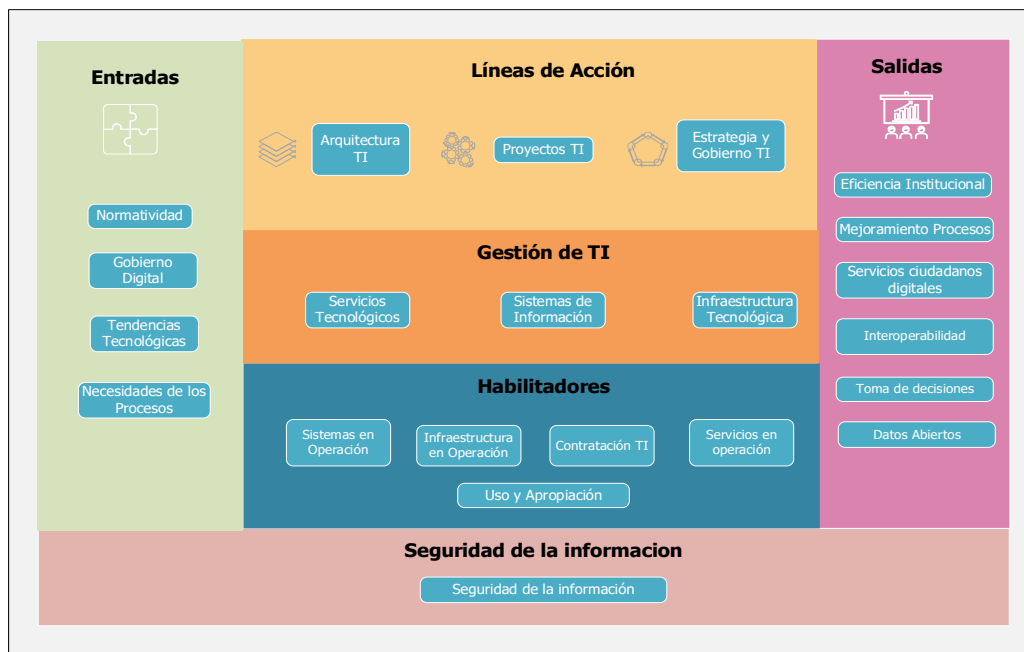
Entradas

Normatividad

Gobierno Digital

Tendencias Tecnológicas

Necesidades de los Procesos

Líneas de Acción

Arquitectura TI

Proyectos TI

Estrategia y Gobierno TI

Gestión de TI

Servicios Tecnológicos

Sistemas de Información

Infraestructura Tecnológica

Habilitadores

Sistemas en Operación

Infraestructura en Operación

Contratación TI

Servicios en operación

Uso y Apropiación

Salidas

Eficiencia Institucional

Mejoramiento Procesos

Servicios ciudadanos digitales

Interoperabilidad

Toma de decisiones

Datos Abiertos

Seguridad de la informacion

Seguridad de la información